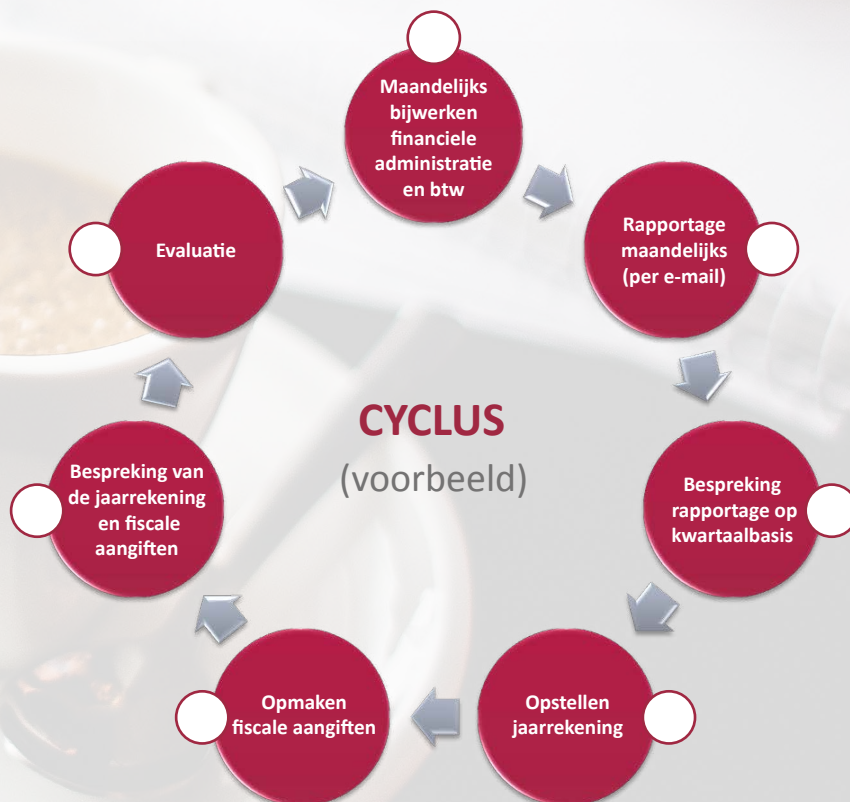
Maandelijks bijwerken financiele administratie en btw

Rapportage maandelijks (per e-mail)

Bespreking rapportage op kwartaalbasis

Opstellen jaarrekening

Opmaken fiscale aangiften

Bespreking van de jaarrekening en fiscale aangiften

Evaluatie

CYCLUS
(voorbeeld)